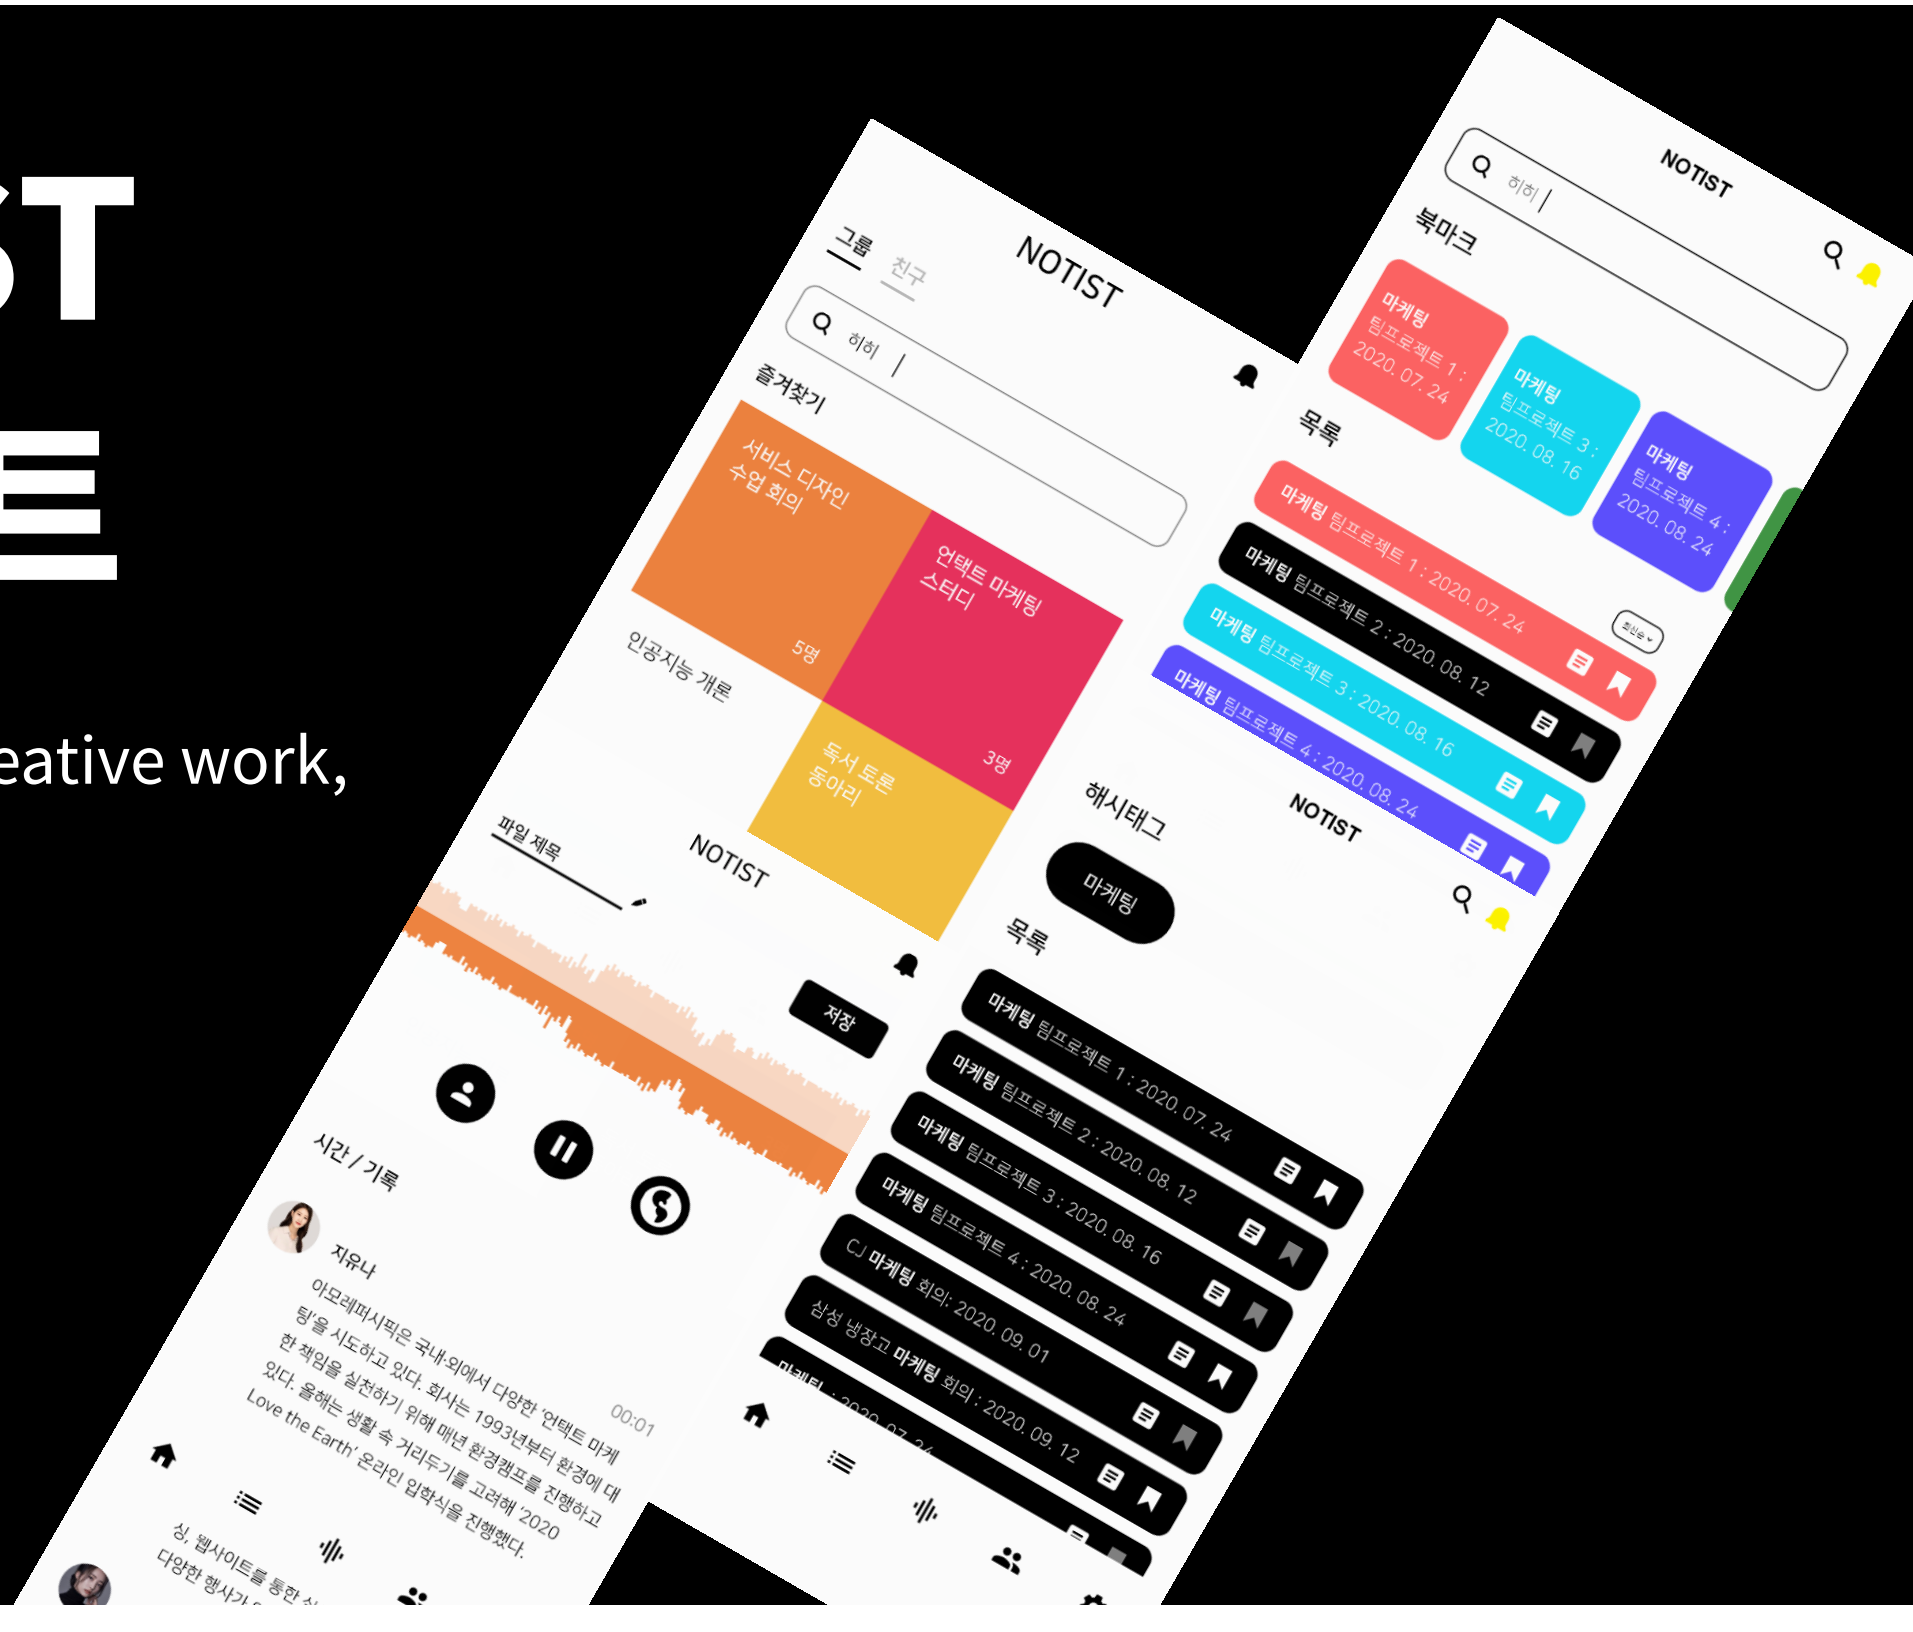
ST

트

eative work,

그룹 친구

NOTIST

히히

즐겨찾기

서비스 디자인 수업 회의

5명

언택트 마케팅 스터디

3명

인공지능 개론

독서 토론 동아리

파일 제목

NOTIST

저장

시간 / 기록

지유나

아모레퍼시픽은 국내·외에서 다양한 '언택트 마케팅'을 시도하고 있다. 회사는 1993년부터 환경에 대한 책임을 실천하기 위해 매년 환경캠프를 진행하고 있다. 올해는 생활 속 거리두기를 고려해 'Love the Earth' 온라인 입학식을 진행했다. '2020

00:01

싱, 웹사이트를 통한 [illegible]
다양한 행사가 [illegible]

NOTIST

히히

북마크

마케팅 팀프로젝트 1 : 2020. 07. 24

마케팅 팀프로젝트 3 : 2020. 08. 16

마케팅 팀프로젝트 4 : 2020. 08. 24

목록

최신순

마케팅 팀프로젝트 1 : 2020. 07. 24

마케팅 팀프로젝트 2 : 2020. 08. 12

마케팅 팀프로젝트 3 : 2020. 08. 16

마케팅 팀프로젝트 4 : 2020. 08. 24

NOTIST

해시태그

마케팅

목록

마케팅 팀프로젝트 1 : 2020. 07. 24

마케팅 팀프로젝트 2 : 2020. 08. 12

마케팅 팀프로젝트 3 : 2020. 08. 16

마케팅 팀프로젝트 4 : 2020. 08. 24

CJ 마케팅 회의: 2020. 09. 01

삼성 냉장고 마케팅 회의 : 2020. 09. 12

마케팅 : 2020. 07. 24